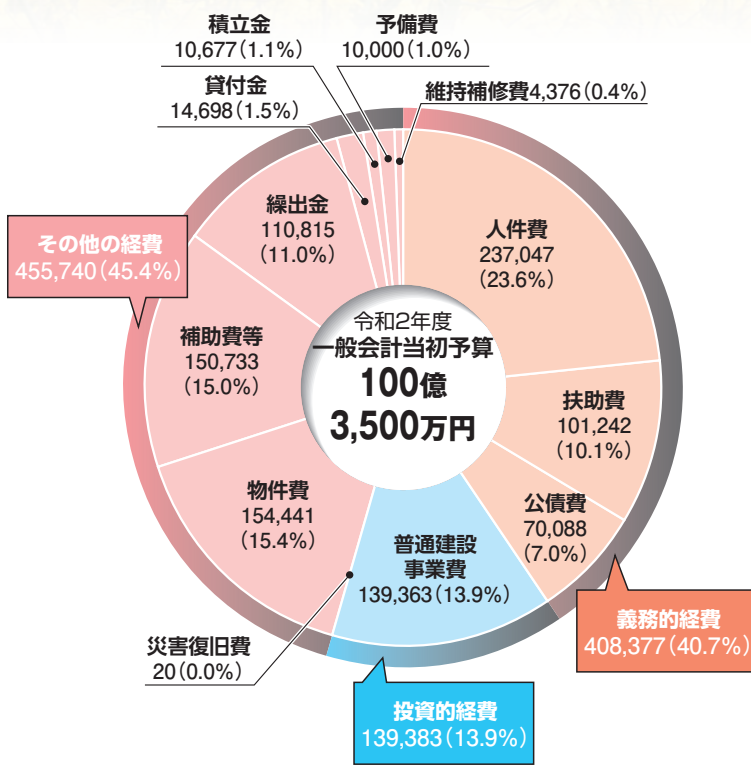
積立金
10,677（1.1%）

予備費
10,000（1.0%）

貸付金
14,698（1.5%）

維持補修費4,376（0.4%）

その他の経費
455,740（45.4%）

繰出金
110,815
（11.0%）

人件費
237,047
（23.6%）

補助費等
150,733
（15.0%）

令和2年度
一般会計当初予算
100億
3,500万円

扶助費
101,242
（10.1%）

物件費
154,441
（15.4%）

公債費
70,088
（7.0%）

普通建設
事業費
139,363（13.9%）

災害復旧費
20（0.0%）

義務的経費
408,377（40.7%）

投資的経費
139,383（13.9%）